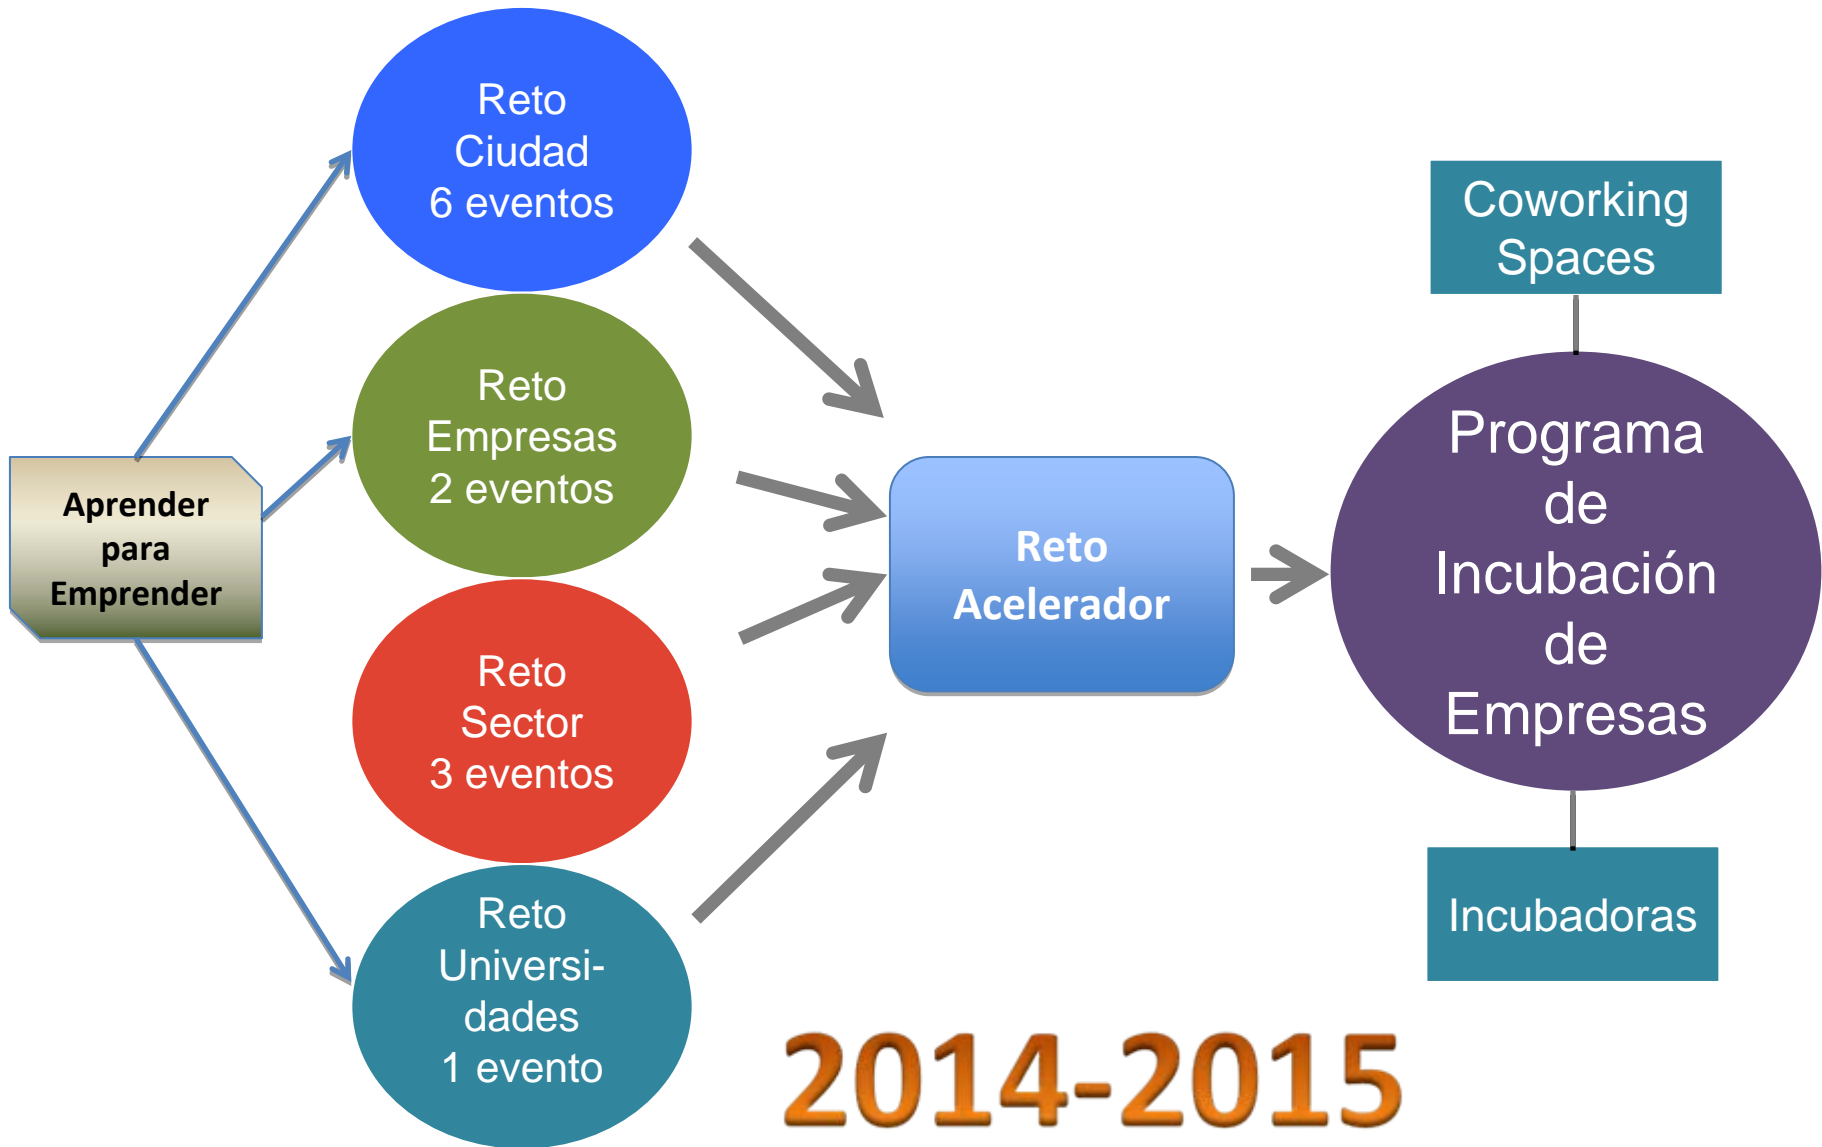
Aprender para Emprender

Reto Ciudad 6 eventos

Reto Empresas 2 eventos

Reto Sector 3 eventos

Reto Universidades 1 evento

Reto Acelerador

Coworking Spaces

Programa de Incubación de Empresas

Incubadoras

2014-2015